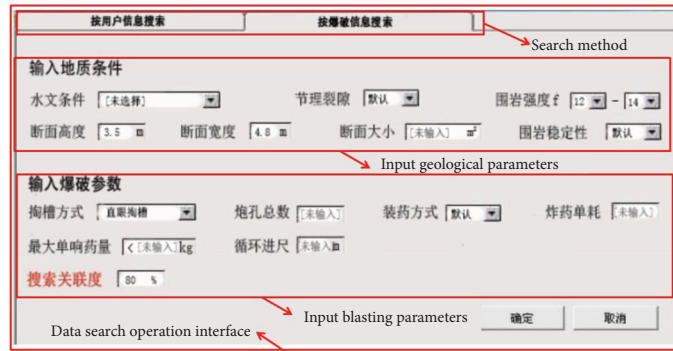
按用户信息搜索 | 按爆破信息搜索

Search method

输入地质条件

水文条件 [未选择]

节理裂隙 默认

围岩强度f 12 - 14

断面高度 3.5 m

断面宽度 4.8 m

断面大小 [未输入] $m^2$

围岩稳定性 默认

Input geological parameters

输入爆破参数

掏槽方式 直眼掏槽

炮孔总数 [未输入]

装药方式 默认

炸药单耗 [未输入]

最大单响药量 < [未输入] kg

循环进尺 [未输入] m

搜索关联度 80 %

Input blasting parameters

确定

取消

Data search operation interface